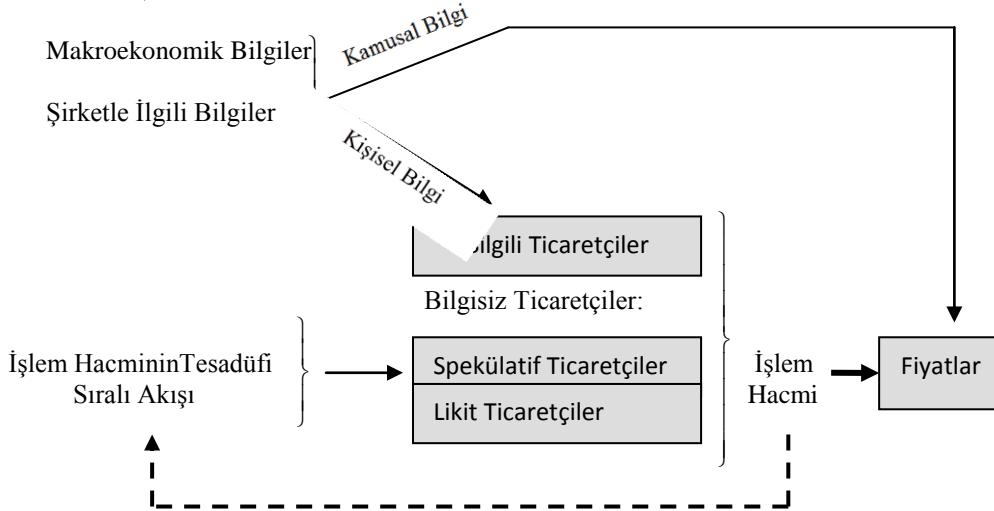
Makroekonomik Bilgiler

Şirketle İlgili Bilgiler

Kamusal Bilgi

Kişisel Bilgi

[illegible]ilgili Ticaretçiler

Bilgisiz Ticaretçiler:

İşlem HacmininTesadüfi Sıralı Akışı

Spekülatif Ticaretçiler

Likit Ticaretçiler

İşlem Hacmi

Fiyatlar